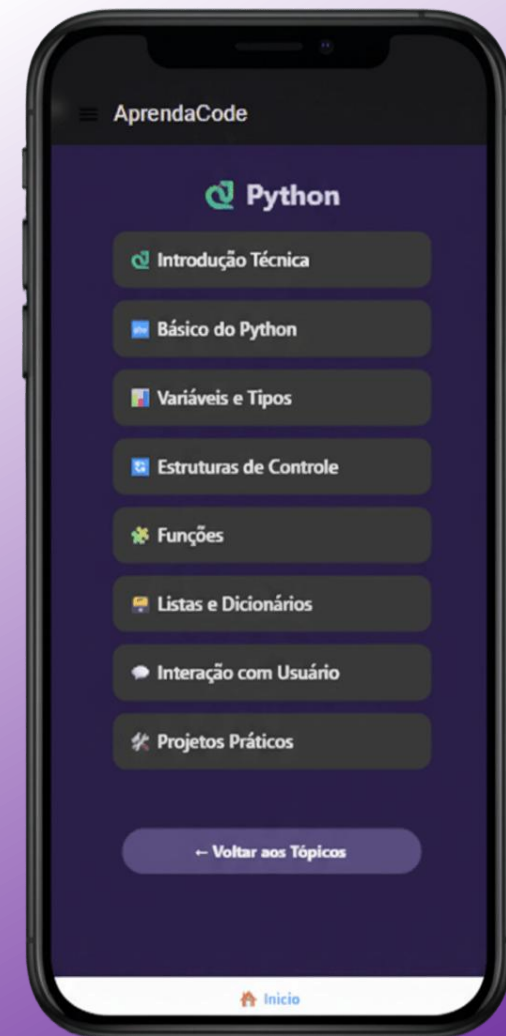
≡ AprendaCode

Python

Introdução Técnica

Básico do Python

Variáveis e Tipos

Estruturas de Controle

Funções

Listas e Dicionários

Interação com Usuário

Projetos Práticos

← Voltar aos Tópicos

Inicio